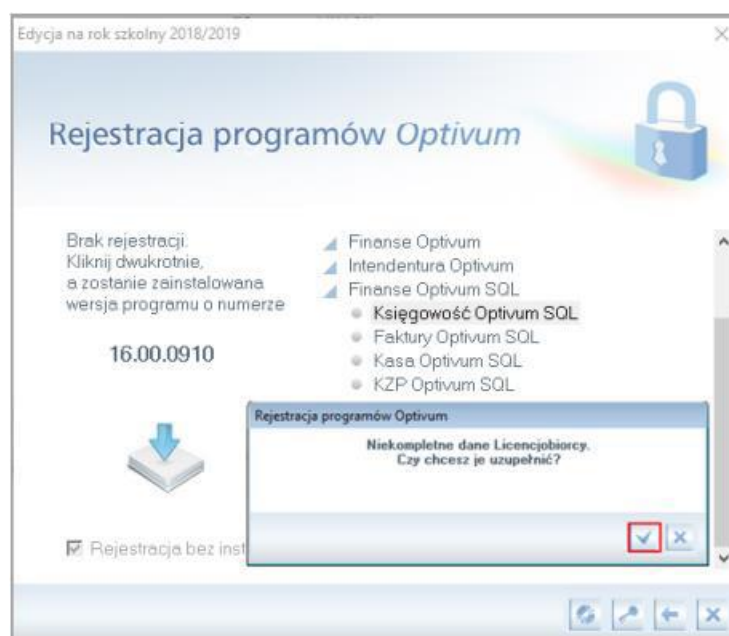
Edycja na rok szkolny 2018/2019

Rejestracja programów Optivum

Brak rejestracji. Kliknij dwukrotnie, a zostanie zainstalowana wersja programu o numerze

16.00.0910

Finanse Optivum
Intendentura Optivum
Finanse Optivum SQL
Księgowość Optivum SQL
Faktury Optivum SQL
Kasa Optivum SQL
KZP Optivum SQL

Rejestracja programów Optivum

Niekompletne dane Licencjobiorcy. Czy chcesz je uzupełnić?

Rejestracja bez inst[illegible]